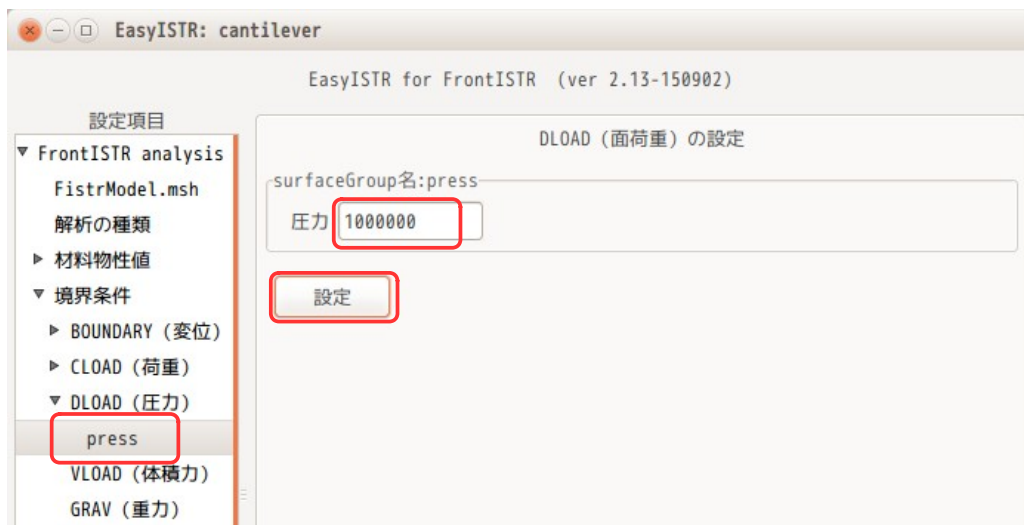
EasyISTR: cantilever

EasyISTR for FrontISTR (ver 2.13-150902)

設定項目

▼ FrontISTR analysis
FistrModel.msh
解析の種類
▶ 材料物性値
▼ 境界条件
▶ BOUNDARY (変位)
▶ CLOAD (荷重)
▼ DLOAD (圧力)
press
VLOAD (体積力)
GRAV (重力)

DLOAD (面荷重) の設定

surfaceGroup名:press

圧力 1000000

設定